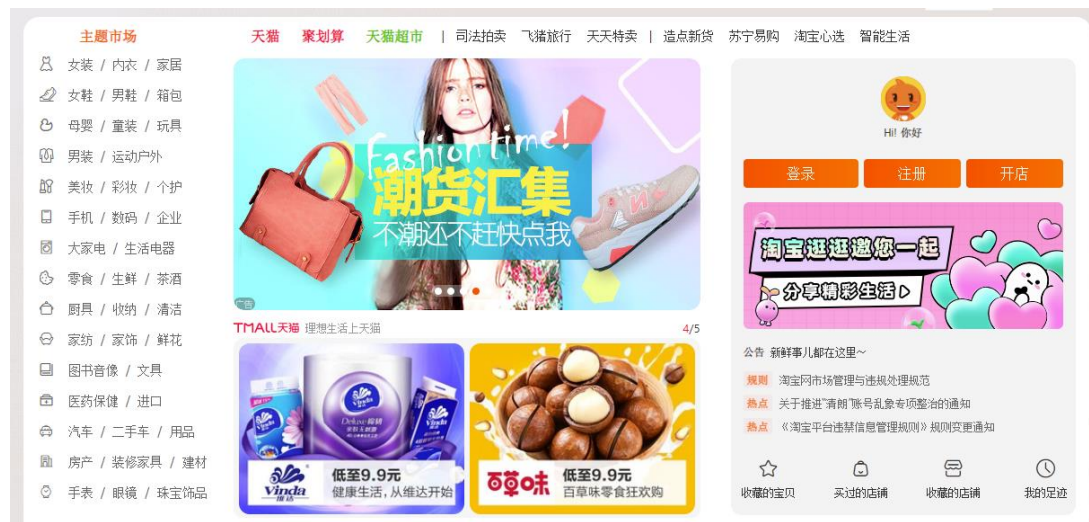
主题市场

女装 / 内衣 / 家居
女鞋 / 男鞋 / 箱包
母婴 / 童装 / 玩具
男装 / 运动户外
美妆 / 彩妆 / 个护
手机 / 数码 / 企业
大家电 / 生活电器
零食 / 生鲜 / 茶酒
厨具 / 收纳 / 清洁
家纺 / 家饰 / 鲜花
图书音像 / 文具
医药保健 / 进口
汽车 / 二手车 / 用品
房产 / 装修家具 / 建材
手表 / 眼镜 / 珠宝饰品

天猫 聚划算 天猫超市 | 司法拍卖 飞猪旅行 天天特卖 | 造点新货 苏宁易购 淘宝心选 智能生活

Fashion time!
潮货汇集
不潮还不赶快点我
广告

TMALL天猫 理想生活上天猫 4/5

Vinda 维达
Deluxe 维达
低至9.9元
健康生活，从维达开始

百草味
低至9.9元
百草味零食狂欢购

Hi! 你好
登录 注册 开店

淘宝逛逛邀你一起
分享精彩生活

公告 新鲜事儿都在这里~
规则 淘宝网市场管理与违规处理规范
热点 关于推进"清朗"账号乱象专项整治的通知
热点 《淘宝平台违禁信息管理规则》规则变更通知

收藏的宝贝 买过的店铺 收藏的店铺 我的足迹